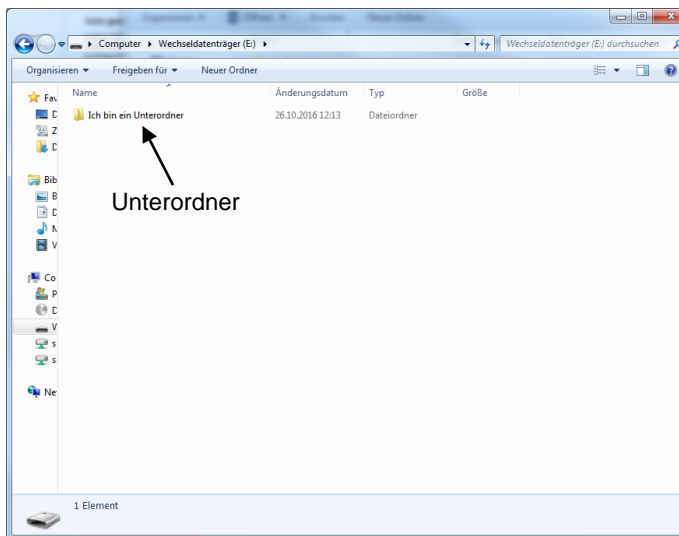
Computer ▸ Wechseldatenträger (E:) ▸

Wechseldatenträger (E:) durchsuchen

Organisieren ▾ Freigeben für ▾ Neuer Ordner

| Name | Änderungsdatum | Typ | Größe |
|---|---|---|---|
| Ich bin ein Unterordner | 26.10.2016 12:13 | Dateiordner | |

Fav
D
Z
D
Bib
B
D
M
V
Co
P
D
W
s
s
Ne

Unterordner

1 Element